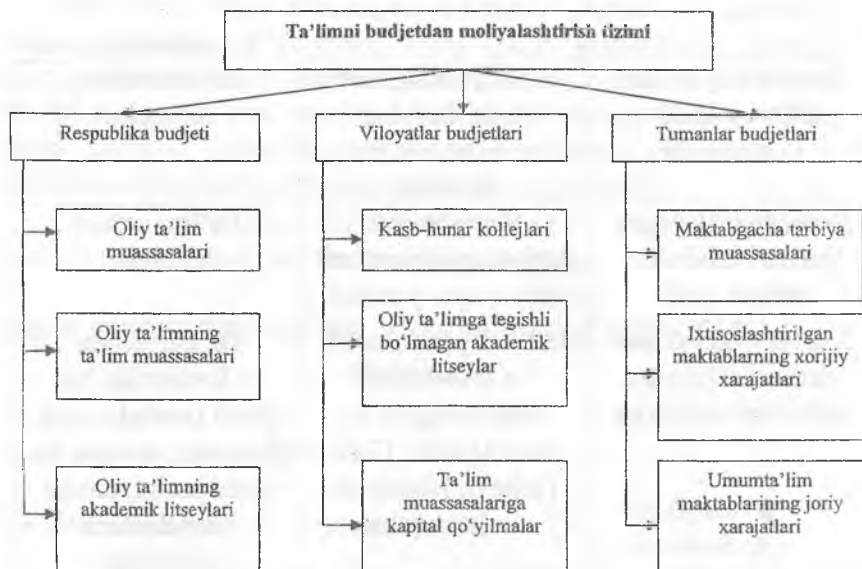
Ta'limni budjetdan moliyalashtirish tizimi

Respublika budjeti

Oliy ta'lim muassasalari

Oliy ta'limning ta'lim muassasalari

Oliy ta'limning akademik litseylari

Viloyatlar budjetlari

Kasb-hunar kollejlari

Oliy ta'limga tegishli bo'lmagan akademik litseylar

Ta'lim muassasalariga kapital qo'yilmalar

Tumanlar budjetlari

Maktabgacha tarbiya muassasalari

Ixtisoslashtirilgan maktablarning xorijiy xarajatlari

Umumta'lim maktablarining joriy xarajatlari